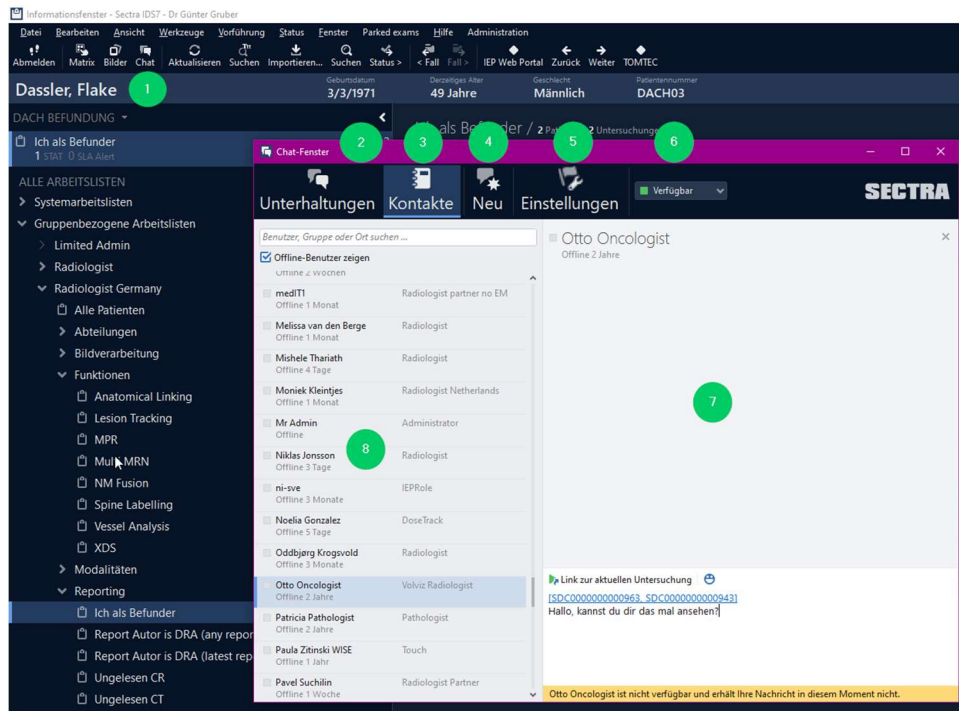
Informationsfenster - Sectra IDS7 - Dr Günter Gruber

Datei Bearbeiten Ansicht Werkzeuge Vorführung Status Fenster Parked exams Hilfe Administration

Abmelden Matrix Bilder Chat Aktualisieren Suchen Importieren... Suchen Status > < Fall Fall > IEP Web Portal Zurück Weiter TOMTEC

Dassler, Flake 1 Geburtsdatum 3/3/1971 Derzeitiges Alter 49 Jahre Geschlecht Männlich Patientennummer DACH03

DACH BEFUNDUNG

Ich als Befunder
1 STAT 0 SLA Alert

ALLE ARBEITSLISTEN
Systemarbeitslisten
Gruppenbezogene Arbeitslisten
Limited Admin
Radiologist
Radiologist Germany
Alle Patienten
Abteilungen
Bildverarbeitung
Funktionen
Anatomical Linking
Lesion Tracking
MPR
Mul MRN
NM Fusion
Spine Labelling
Vessel Analysis
XDS
Modalitäten
Reporting
Ich als Befunder
Report Autor is DRA (any repor
Report Autor is DRA (latest rep
Ungelesen CR
Ungelesen CT

als Befunder / 2 Pat 2 Untersuchungen

Chat-Fenster 2 3 4 5 6

Unterhaltungen Kontakte Neu Einstellungen Verfügbar SECTRA

Benutzer, Gruppe oder Ort suchen ...
Offline-Benutzer zeigen
Offline 2 Wochen
medIT1 Offline 1 Monat Radiologist partner no EM
Melissa van den Berge Offline 1 Monat Radiologist
Mishele Thariath Offline 4 Tage Radiologist
Moniek Kleintjes Offline 1 Monat Radiologist Netherlands
Mr Admin Offline Administrator
Niklas Jonsson Offline 3 Tage Radiologist
ni-sve Offline 3 Monate IEPRole
Noelia Gonzalez Offline 5 Tage DoseTrack
Oddbjørg Krogsvold Offline 3 Monate Radiologist
Otto Oncologist Offline 2 Jahre Volviz Radiologist
Patricia Pathologist Offline 2 Jahre Pathologist
Paula Zitinski WISE Offline 1 Jahr Touch
Pavel Suchilin Offline 1 Woche Radiologist Partner
8

Otto Oncologist
Offline 2 Jahre

7

Link zur aktuellen Untersuchung
[SDC0000000000963, SDC0000000000943]
Hallo, kannst du dir das mal ansehen?

Otto Oncologist ist nicht verfügbar und erhält Ihre Nachricht in diesem Moment nicht.